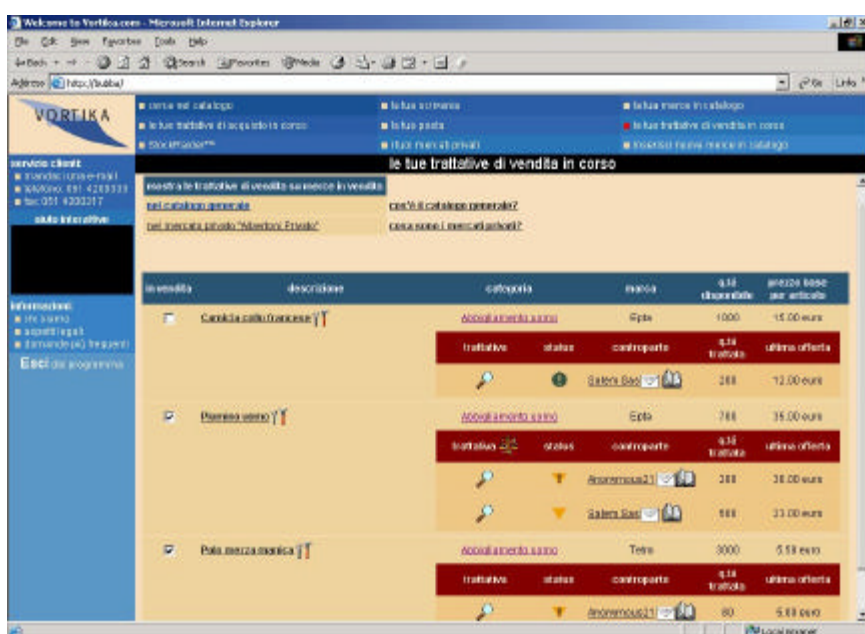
Welcome to Vortika.com - Microsoft Internet Explorer

File Edit View Favorites Tools Help

Address http://bubba/

Go Links

VORTIKA

cerca nel catalogo
le tue trattative di acquisto in corso
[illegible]

la tua scrivania
la tua posta
i tuoi mercati privati

la tua merce in catalogo
le tue trattative di vendita in corso
inserisci nuova merce in catalogo

servizio clienti
mandaci una e-mail
telefono: 051 4200333
fax: 051 4200317

aiuto interattivo

informazioni
chi siamo
aspetti legali
domande più frequenti

Esci dal programma

le tue trattative di vendita in corso

mostra le trattative di vendita sulla merce in vendita
nel catalogo generale
nel mercato privato "Maertoni Friedo"

cos'è il catalogo generale?
cosa sono i mercati privati?

| in vendita | descrizione | categoria | marca | q.tà disponibile | prezzo base per articolo |
|---|---|---|---|---|---|
| ☐ | Camicia collo francese | Abbigliamento uomo | Epta | 1000 | 15.00 euro |

| trattative | status | controparte | q.tà trattata | ultima offerta |
|---|---|---|---|---|
| | | Saleri Basi | 200 | 12.00 euro |

| in vendita | descrizione | categoria | marca | q.tà disponibile | prezzo base per articolo |
|---|---|---|---|---|---|
| ☑ | Pigiamo uomo | Abbigliamento uomo | Epta | 700 | 35.00 euro |

| trattativa | status | controparte | q.tà trattata | ultima offerta |
|---|---|---|---|---|
| | | Anonymous21 | 200 | 30.00 euro |
| | | Saleri Basi | 500 | 23.00 euro |

| in vendita | descrizione | categoria | marca | q.tà disponibile | prezzo base per articolo |
|---|---|---|---|---|---|
| ☑ | Polo mezza manica | Abbigliamento uomo | Tetra | 3000 | 5.50 euro |

| trattative | status | controparte | q.tà trattata | ultima offerta |
|---|---|---|---|---|
| | | Anonymous21 | 80 | 5.00 euro |

Local intranet